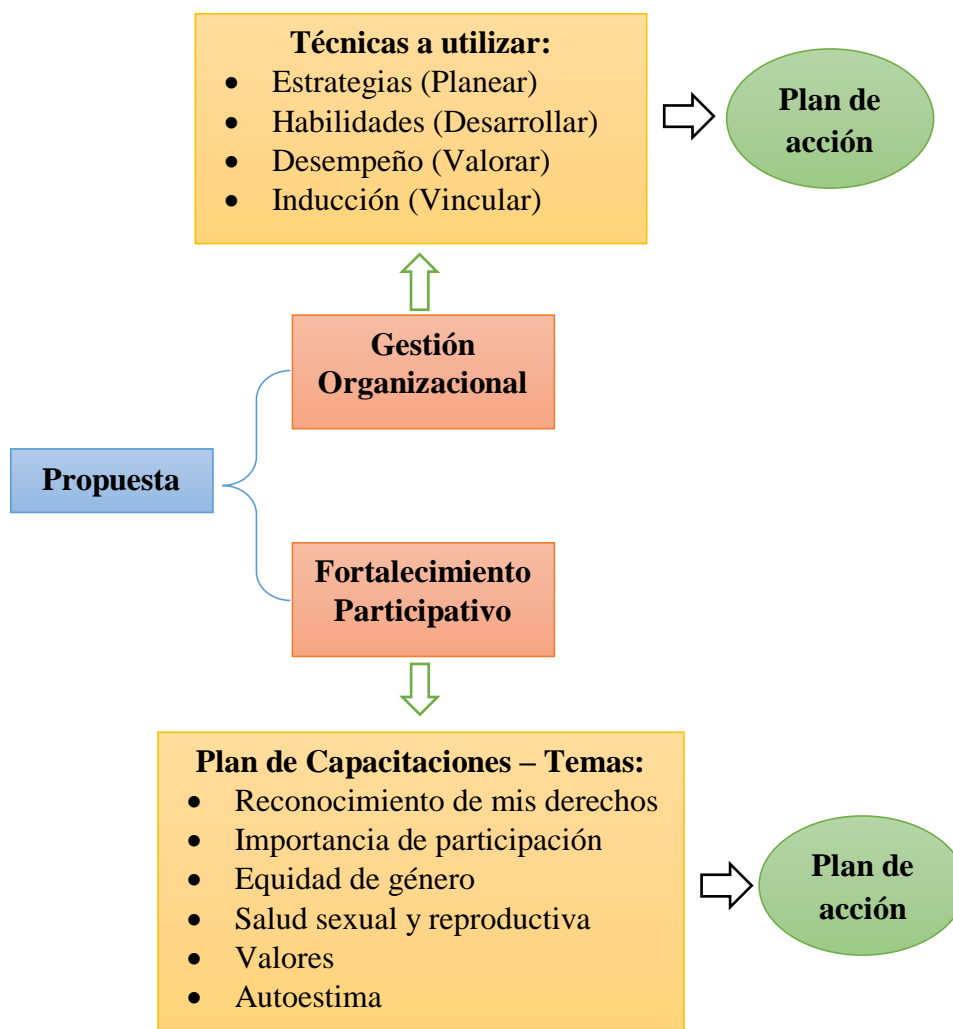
**Técnicas a utilizar:**
- Estrategias (Planear)
- Habilidades (Desarrollar)
- Desempeño (Valorar)
- Inducción (Vincular)

Plan de acción

Gestión Organizacional

Propuesta

Fortalecimiento Participativo

**Plan de Capacitaciones – Temas:**
- Reconocimiento de mis derechos
- Importancia de participación
- Equidad de género
- Salud sexual y reproductiva
- Valores
- Autoestima

Plan de acción